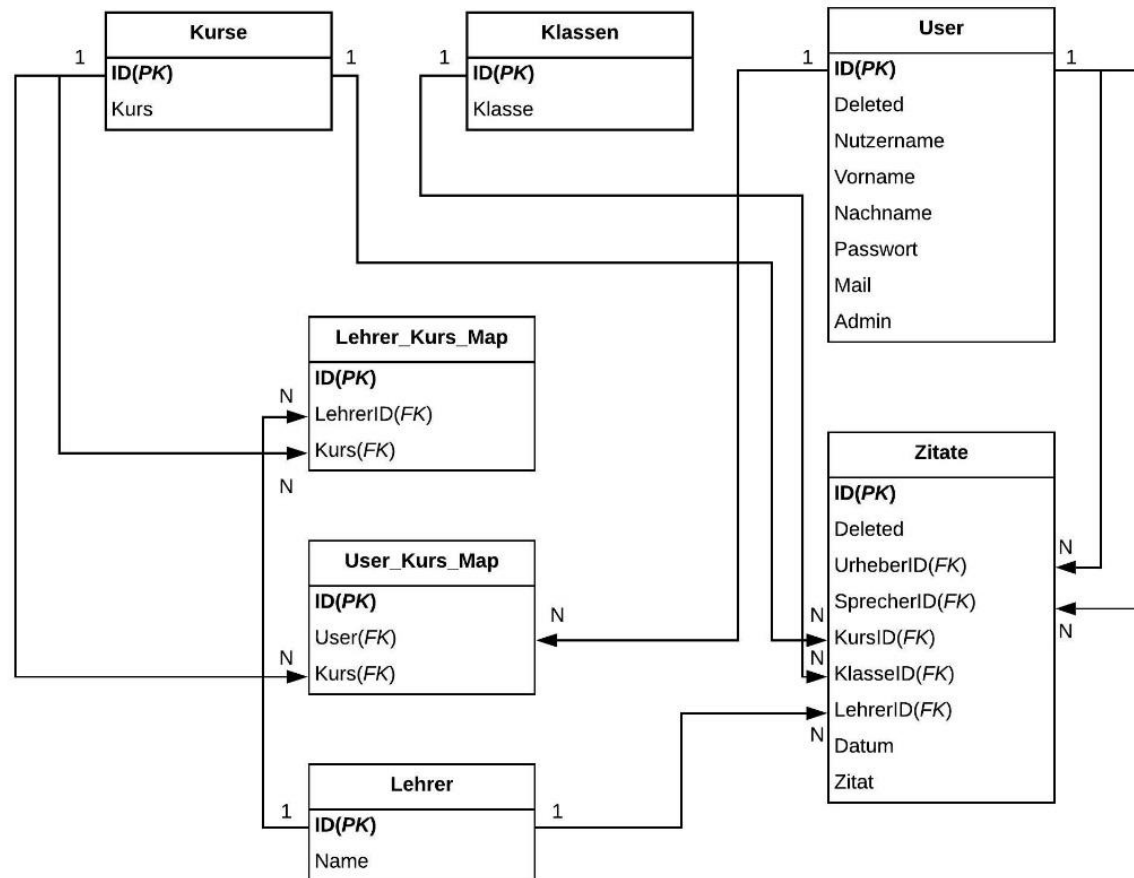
Kurse

ID(PK)

Kurs

Klassen

ID(PK)

Klasse

User

ID(PK)

Deleted

Nutzername

Vorname

Nachname

Passwort

Mail

Admin

1 1 1 1 1

Lehrer_Kurs_Map

ID(PK)

LehrerID(FK)

Kurs(FK)

N N

Zitate

ID(PK)

Deleted

UrheberID(FK)

SprecherID(FK)

KursID(FK)

KlasseID(FK)

LehrerID(FK)

Datum

Zitat

N N N N N N

User_Kurs_Map

ID(PK)

User(FK)

Kurs(FK)

N N

Lehrer

ID(PK)

Name

1 1